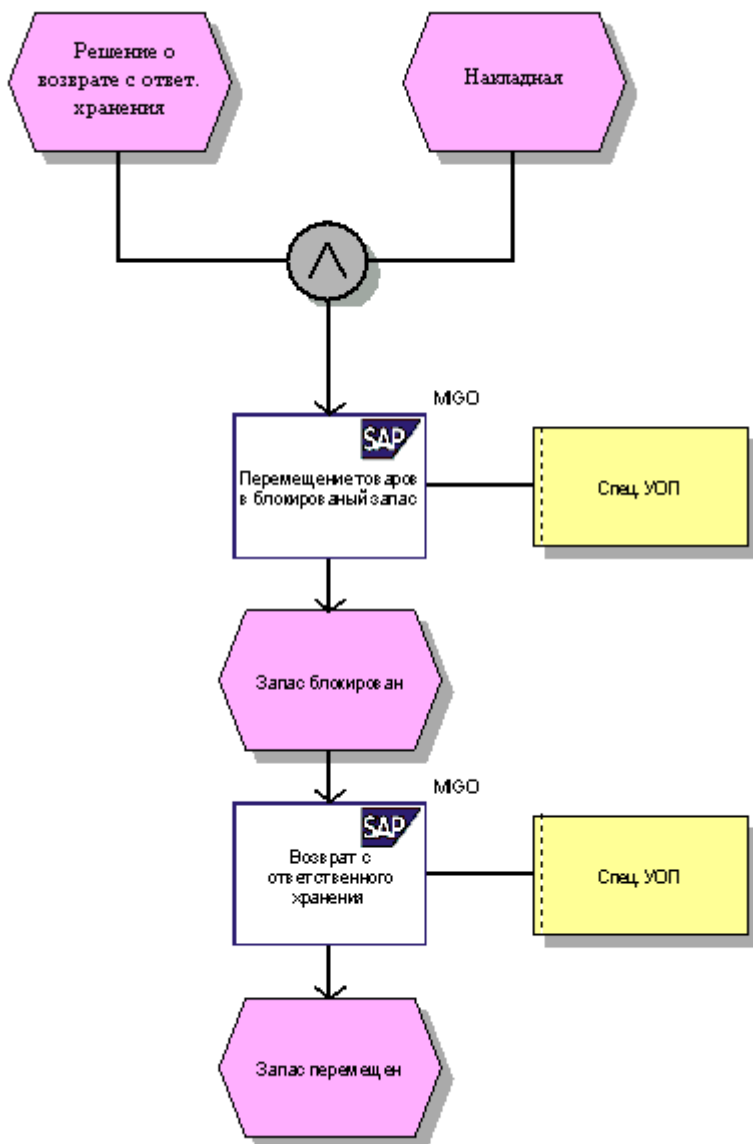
Решение о возврате с ответ. хранения

Накладная

$\wedge$

MIGO

SAP

Перемещение товаров в блокированый запас

Спец. УОП

Запас блокирован

MIGO

SAP

Возврат с ответственного хранения

Спец. УОП

Запас перемещен